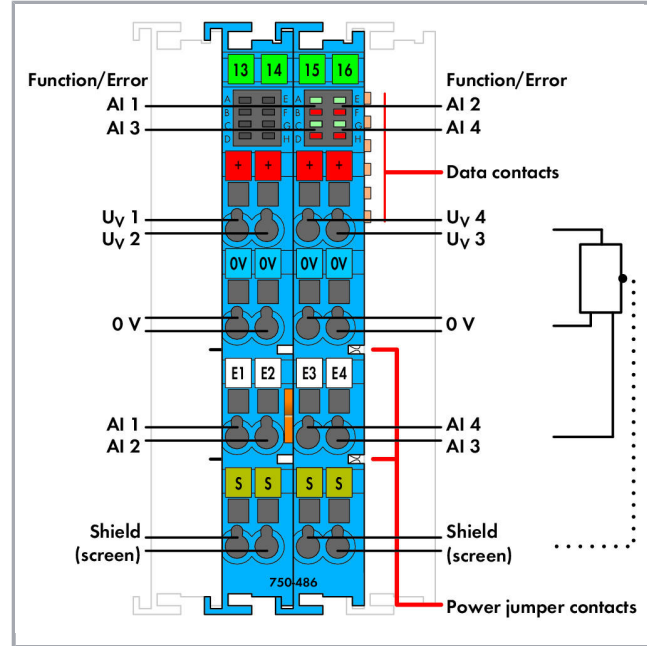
13 14 15 16

Function/Error
AI 1
AI 3

A B C D E F G H
A B C D E F G H

Function/Error
AI 2
AI 4

Data contacts

+ + + +

$U_V$ 1
$U_V$ 2

$U_V$ 4
$U_V$ 3

0V 0V 0V 0V

0 V

0 V

E1 E2 E3 E4

AI 1
AI 2

AI 4
AI 3

S S S S

Shield
(screen)

Shield
(screen)

750-486

Power jumper contacts